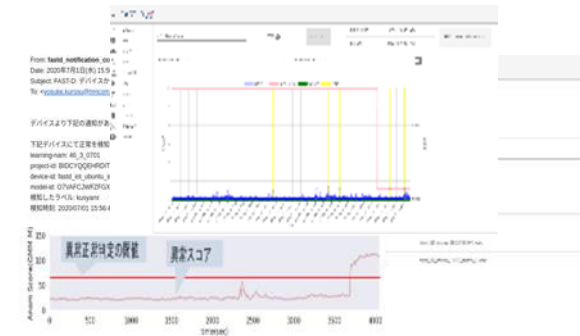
From: fastd_notification_co
Date: 2020年7月1日(水) 15:5
Subject: FAST-D: デバイスカ
To: <yosuke.kurosu@mncom

デバイスより下記の通知があ

下記デバイスにて正常を検知
learning-nam: eb_3_0701
project-id: BIDCYQGEHRDIT
device-id: fastd_ed_ubuntu_
model-id: O7VAFCJWRZFGX
検知したラベル: kusyami
検知時刻: 2020/07/01 15:56:

異常正常判定の閾値
異常スコア

Anomaly Score
time(sec)
0
500
1000
1500
2000
2500
3000
3500
4000
0
50
100
150